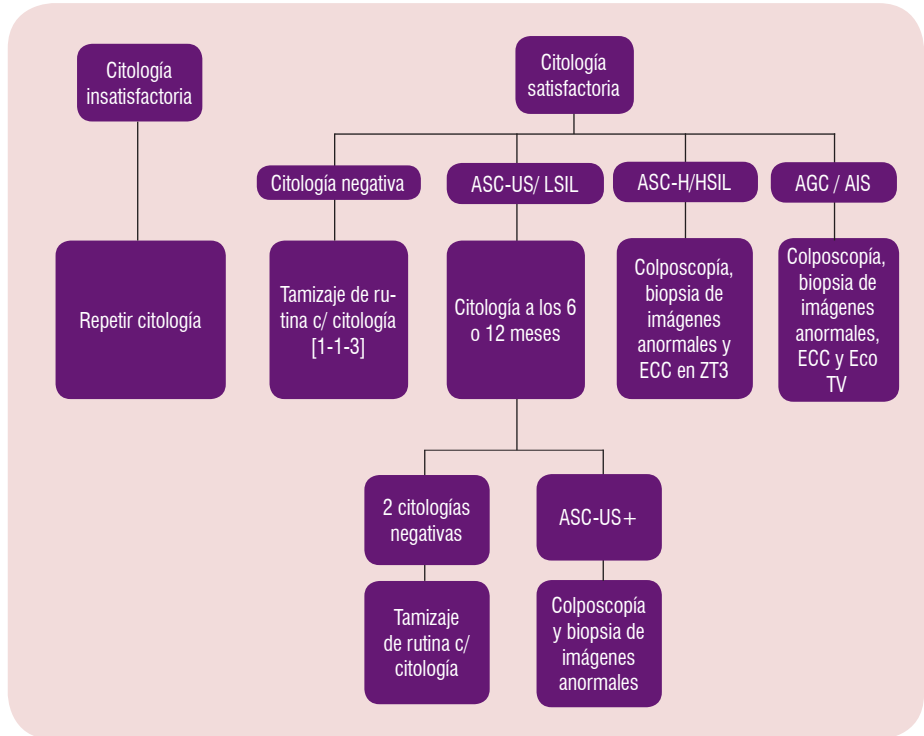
Citología insatisfactoria

Repetir citología

Citología satisfactoria

Citología negativa

Tamizaje de rutina c/ citología [1-1-3]

ASC-US/ LSIL

Citología a los 6 o 12 meses

2 citologías negativas

Tamizaje de rutina c/ citología

ASC-US+

Colposcopía y biopsia de imágenes anormales

ASC-H/HSIL

Colposcopía, biopsia de imágenes anormales y ECC en ZT3

AGC / AIS

Colposcopía, biopsia de imágenes anormales, ECC y Eco TV